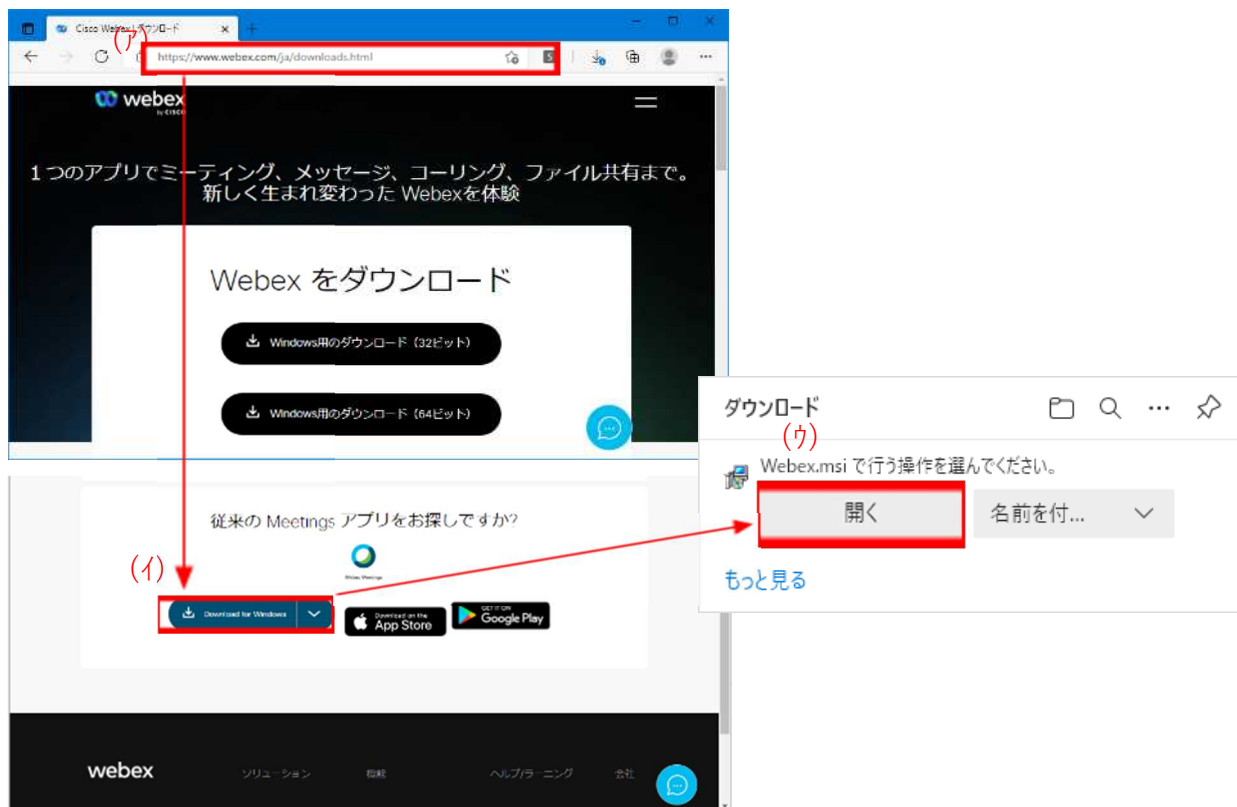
Cisco Webex | ダウンロード

(ア)

https://www.webex.com/ja/downloads.html

webex
by CISCO

1つのアプリでミーティング、メッセージ、コーリング、ファイル共有まで。
新しく生まれ変わった Webexを体験

Webex をダウンロード

Windows用のダウンロード（32ビット）

Windows用のダウンロード（64ビット）

従来の Meetings アプリをお探しですか?

Webex Meetings

(イ)

Download for Windows

Download on the App Store

GET IT ON Google Play

webex

ソリューション

価格

ヘルプ/ラーニング

会社

ダウンロード

(ウ)

Webex.msi で行う操作を選んでください。

開く

名前を付...

もっと見る